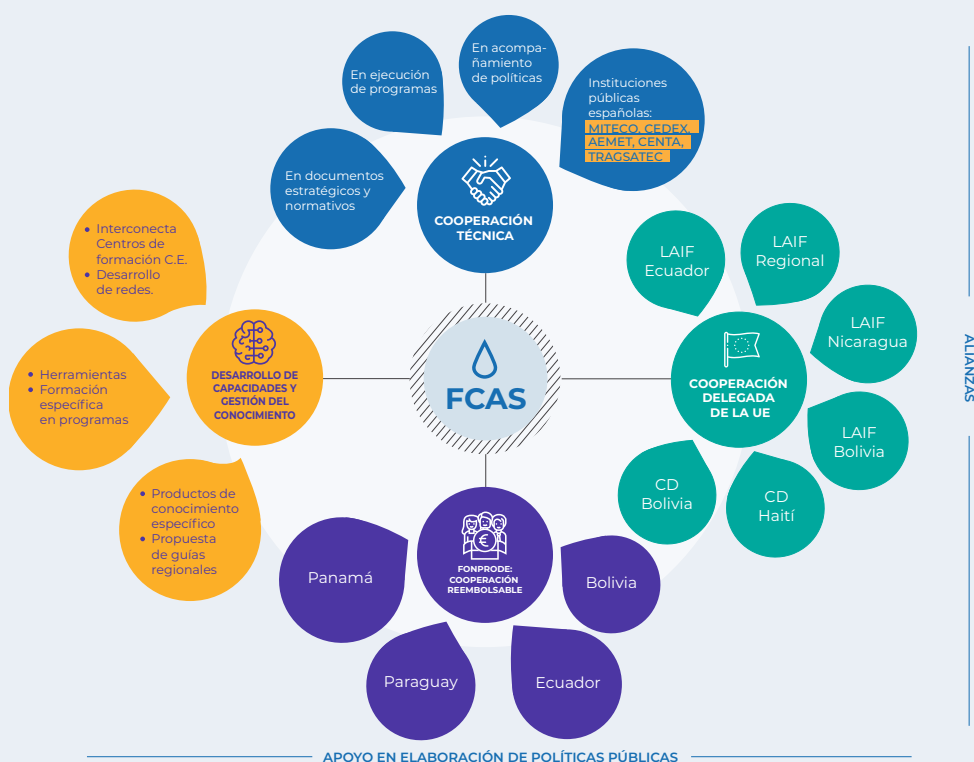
En ejecución de programas

En acompañamiento de políticas

Instituciones públicas españolas: MITECO, CEDEX, AEMET, CENTA, TRAGSATEC

En documentos estratégicos y normativos

COOPERACIÓN TÉCNICA

• Interconecta Centros de formación C.E.
• Desarrollo de redes.

• Herramientas
• Formación específica en programas

DESARROLLO DE CAPACIDADES Y GESTIÓN DEL CONOCIMIENTO

• Productos de conocimiento específico
• Propuesta de guías regionales

FCAS

LAIF Ecuador

LAIF Regional

LAIF Nicaragua

COOPERACIÓN DELEGADA DE LA UE

LAIF Bolivia

CD Bolivia

CD Haití

Panamá

FONPRODE: COOPERACIÓN REEMBOLSABLE

Bolivia

Paraguay

Ecuador

ALIANZAS

APOYO EN ELABORACIÓN DE POLÍTICAS PÚBLICAS